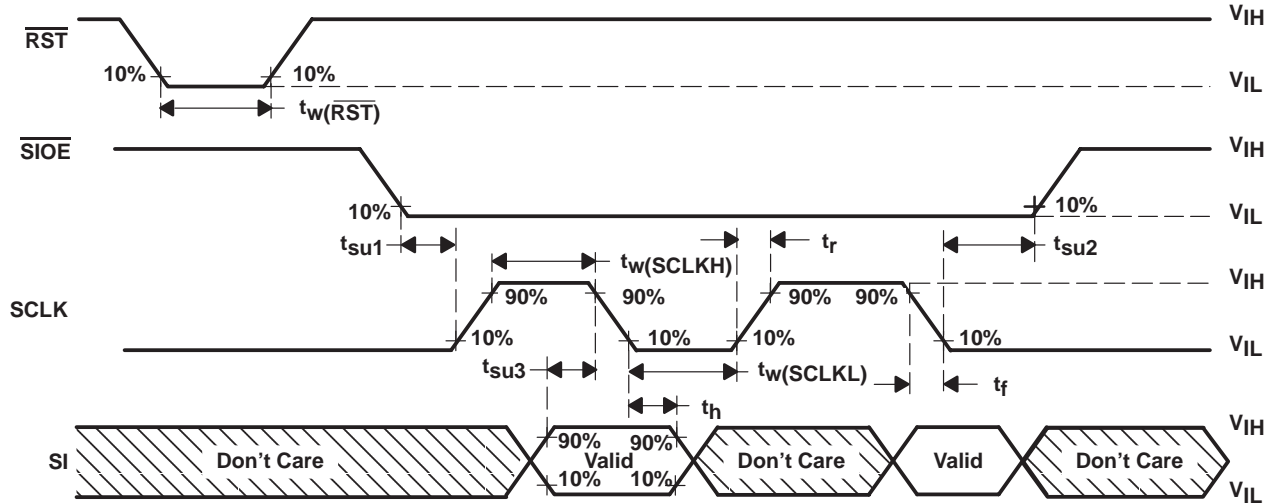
$\overline{RST}$

10%

10%

$t_{w(\overline{RST})}$

$V_{IH}$

$V_{IL}$

$\overline{SIOE}$

$V_{IH}$

10%

10%

$V_{IL}$

$t_{su1}$

$t_{w(SCLKH)}$

$t_r$

$t_{su2}$

SCLK

90%

90%

90%

90%

$V_{IH}$

10%

10%

10%

10%

$V_{IL}$

$t_{su3}$

$t_{w(SCLKL)}$

$t_f$

$t_h$

SI

Don't Care

90%

90%

Valid

10%

10%

Don't Care

Valid

Don't Care

$V_{IH}$

$V_{IL}$